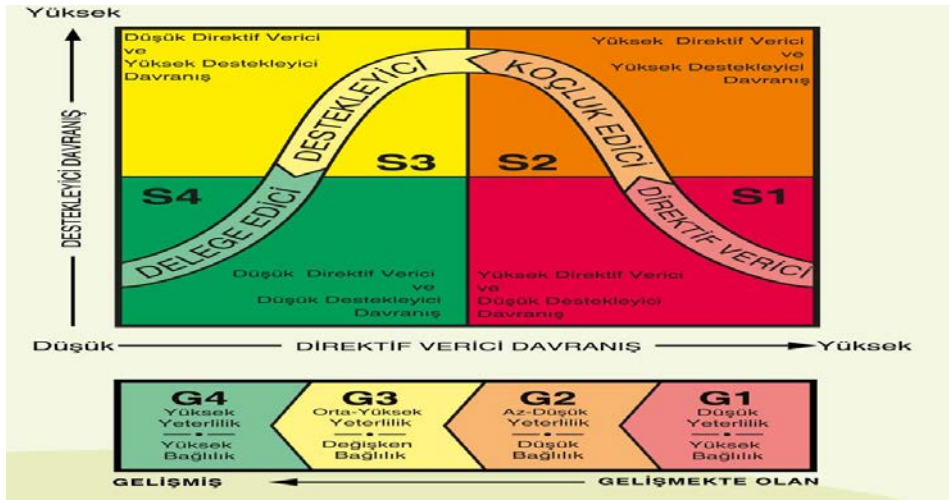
Yüksek

DESTEKLEYİCİ DAVRANIŞ

Düşük Direktif Verici ve Yüksek Destekleyici Davranış

Yüksek Direktif Verici ve Yüksek Destekleyici Davranış

DESTEKLEYİCİ

KOÇLUK EDİCİ

S3

S2

S4

S1

DELEGE EDİCİ

DİREKTİF VERİCİ

Düşük Direktif Verici ve Düşük Destekleyici Davranış

Yüksek Direktif Verici ve Düşük Destekleyici Davranış

Düşük — DİREKTİF VERİCİ DAVRANIŞ — Yüksek

G4
Yüksek Yeterlilik
Yüksek Bağlılık

G3
Orta-Yüksek Yeterlilik
Değişken Bağlılık

G2
Az-Düşük Yeterlilik
Düşük Bağlılık

G1
Düşük Yeterlilik
Yüksek Bağlılık

GELİŞMİŞ

GELİŞMEKTE OLAN